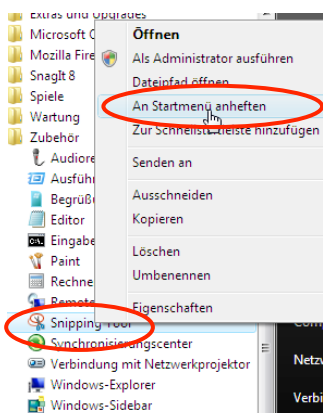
Extras und Upgrades
Microsoft O
Mozilla Fire
SnagIt 8
Spiele
Wartung
Zubehör
Audiore
Ausführ
Begrüß
Editor
Eingabe
Paint
Rechne
Remote
Snipping Tool
Synchronisierungscenter
Verbindung mit Netzwerkprojektor
Windows-Explorer
Windows-Sidebar

Öffnen
Als Administrator ausführen
Dateipfad öffnen
An Startmenü anheften
Zur Schnellstartleiste hinzufügen
Senden an
Ausschneiden
Kopieren
Löschen
Umbenennen
Eigenschaften

Com
Netzw
Verbi